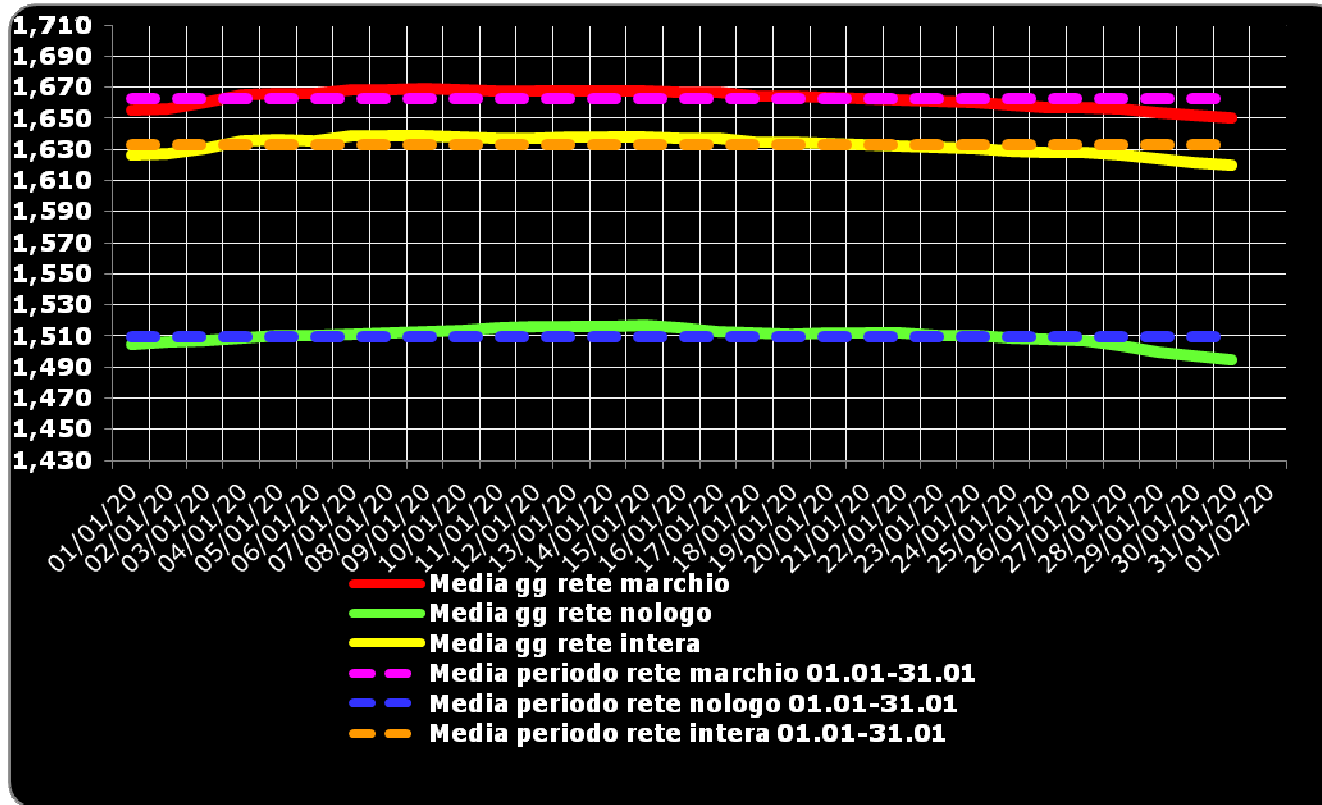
1,710
1,690
1,670
1,650
1,630
1,610
1,590
1,570
1,550
1,530
1,510
1,490
1,470
1,450
1,430

01/01/20
02/01/20
03/01/20
04/01/20
05/01/20
06/01/20
07/01/20
08/01/20
09/01/20
10/01/20
11/01/20
12/01/20
13/01/20
14/01/20
15/01/20
16/01/20
17/01/20
18/01/20
19/01/20
20/01/20
21/01/20
22/01/20
23/01/20
24/01/20
25/01/20
26/01/20
27/01/20
28/01/20
29/01/20
30/01/20
31/01/20
01/02/20

Media gg rete marchio
Media gg rete nologo
Media gg rete intera
Media periodo rete marchio 01.01-31.01
Media periodo rete nologo 01.01-31.01
Media periodo rete intera 01.01-31.01